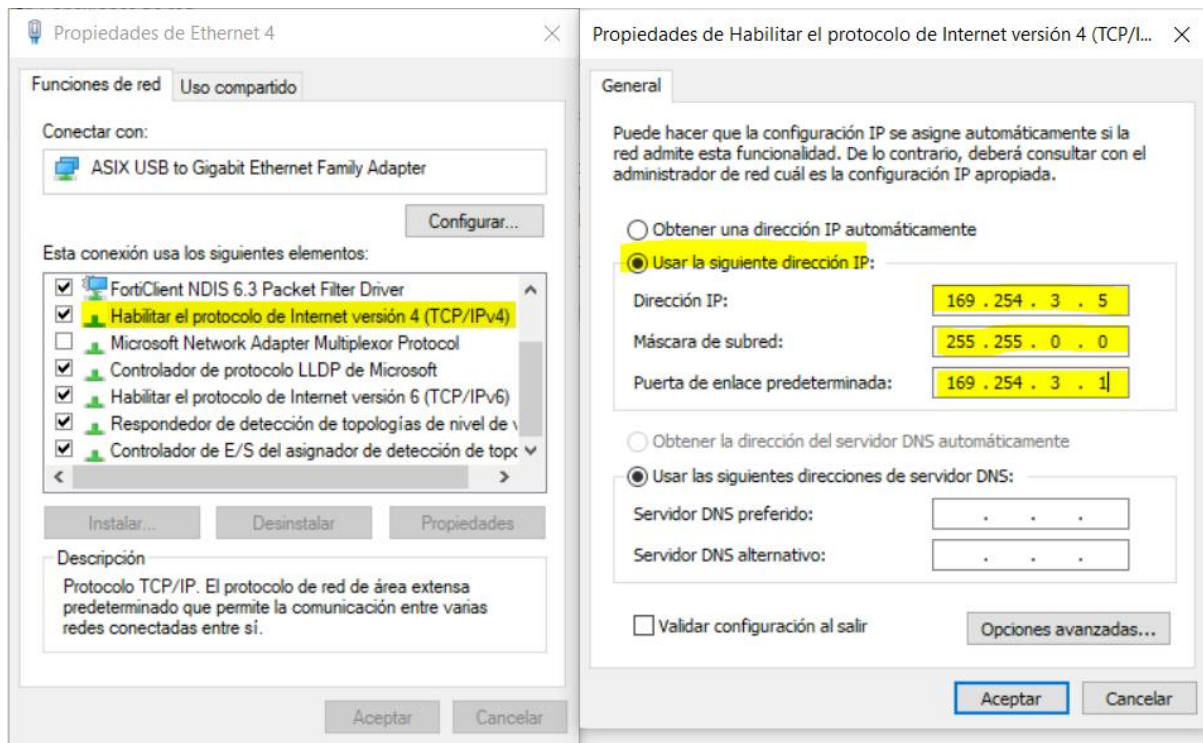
Propiedades de Ethernet 4

Funciones de red | Uso compartido

Conectar con:

ASIX USB to Gigabit Ethernet Family Adapter

Configurar...

Esta conexión usa los siguientes elementos:

FortiClient NDIS 6.3 Packet Filter Driver
Habilitar el protocolo de Internet versión 4 (TCP/IPv4)
Microsoft Network Adapter Multiplexor Protocol
Controlador de protocolo LLDP de Microsoft
Habilitar el protocolo de Internet versión 6 (TCP/IPv6)
Respondedor de detección de topologías de nivel de v
Controlador de E/S del asignador de detección de topo

Instalar... | Desinstalar | Propiedades

Descripción
Protocolo TCP/IP. El protocolo de red de área extensa predeterminado que permite la comunicación entre varias redes conectadas entre sí.

Aceptar | Cancelar

Propiedades de Habilitar el protocolo de Internet versión 4 (TCP/I...

General

Puede hacer que la configuración IP se asigne automáticamente si la red admite esta funcionalidad. De lo contrario, deberá consultar con el administrador de red cuál es la configuración IP apropiada.

Obtener una dirección IP automáticamente
Usar la siguiente dirección IP:
Dirección IP: 169 . 254 . 3 . 5
Máscara de subred: 255 . 255 . 0 . 0
Puerta de enlace predeterminada: 169 . 254 . 3 . 1

Obtener la dirección del servidor DNS automáticamente
Usar las siguientes direcciones de servidor DNS:
Servidor DNS preferido: . . .
Servidor DNS alternativo: . . .

Validar configuración al salir
Opciones avanzadas...

Aceptar | Cancelar